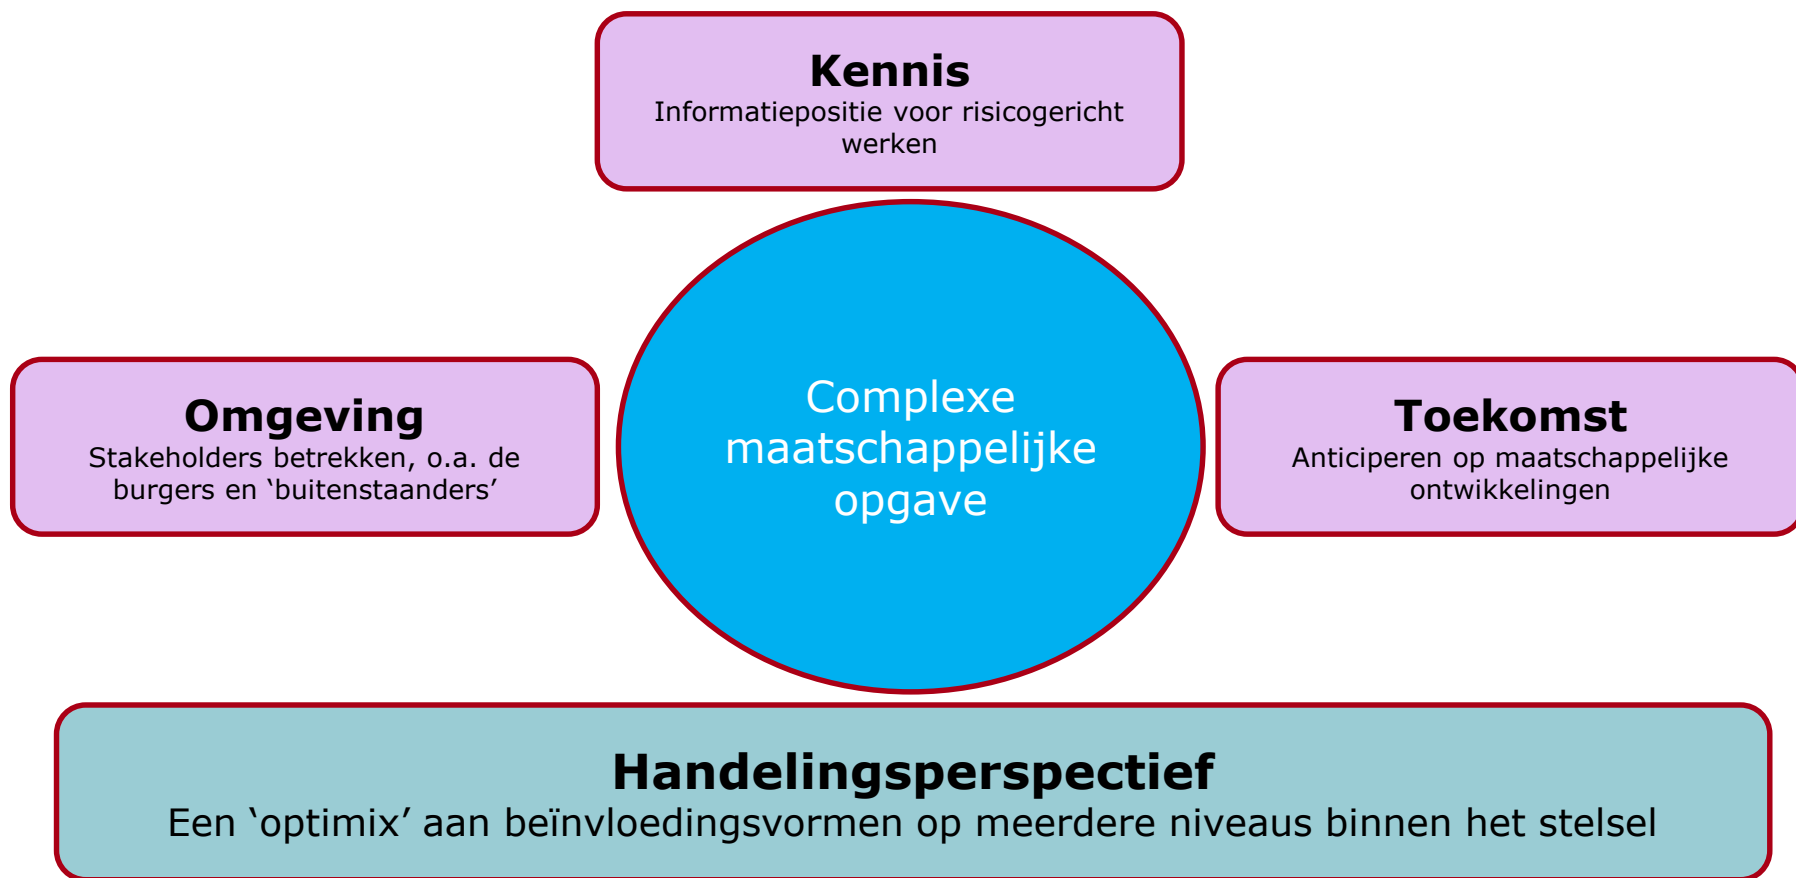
Kennis
Informatiepositie voor risicogericht werken

Omgeving
Stakeholders betrekken, o.a. de burgers en ‘buitenstaanders’

Complexe maatschappelijke opgave

Toekomst
Anticiperen op maatschappelijke ontwikkelingen

Handelingsperspectief
Een ‘optimix’ aan beïnvloedingsvormen op meerdere niveaus binnen het stelsel